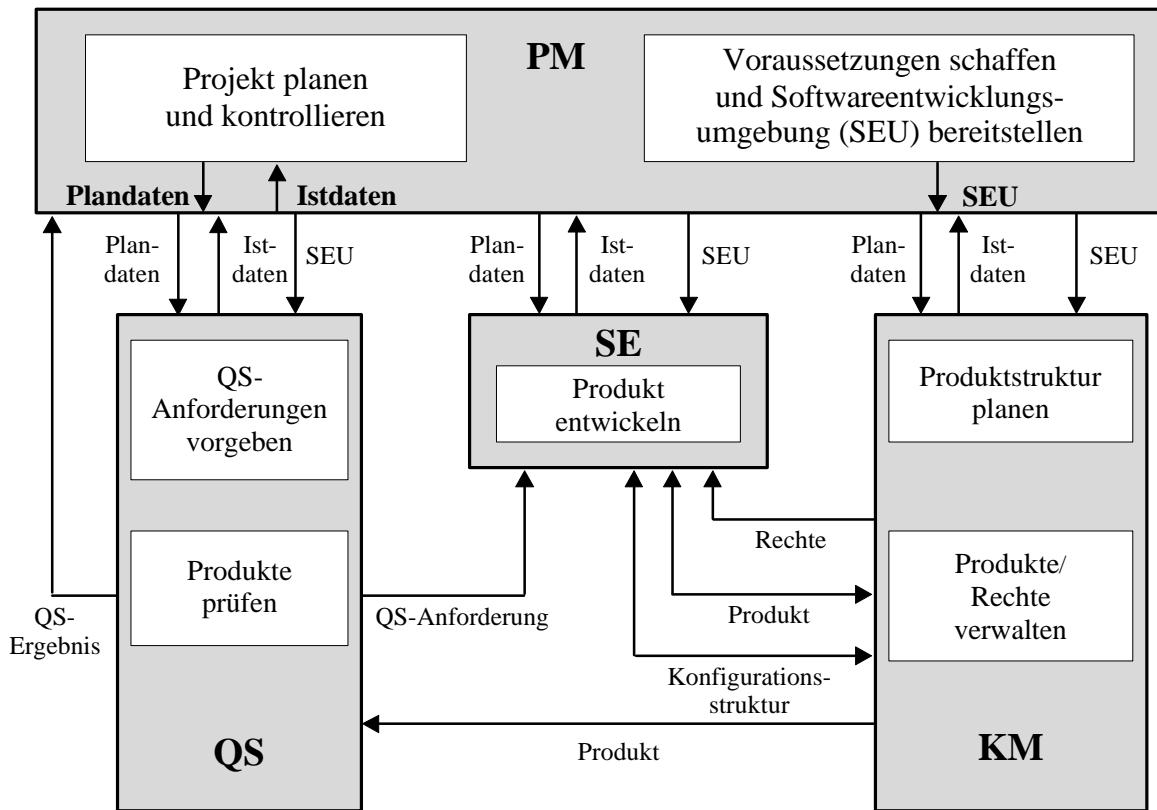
PM

Projekt planen und kontrollieren

Voraussetzungen schaffen und Softwareentwicklungsumgebung (SEU) bereitstellen

Plandaten
Istdaten
SEU

Plandaten
Istdaten
SEU

Plandaten
Istdaten
SEU

Plandaten
Istdaten
SEU

QS-Anforderungen vorgeben

Produkte prüfen

QS-Ergebnis

QS

SE

Produkt entwickeln

QS-Anforderung

Rechte

Produkt

Konfigurationsstruktur

Produkt

Produktstruktur planen

Produkte/ Rechte verwalten

KM